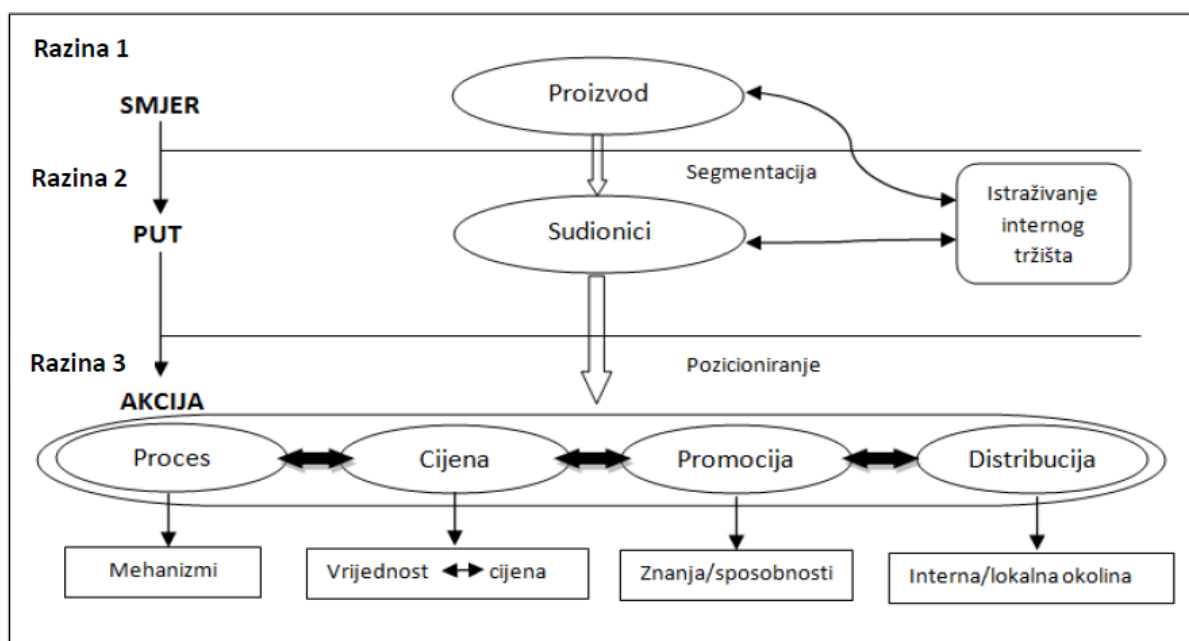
Razina 1

SMJER

Proizvod

Segmentacija

Razina 2

PUT

Sudionici

Istraživanje internog tržišta

Razina 3

AKCIJA

Pozicioniranje

Proces

Cijena

Promocija

Distribucija

Mehanizmi

Vrijednost ↔ cijena

Znanja/sposobnosti

Interna/lokalna okolina